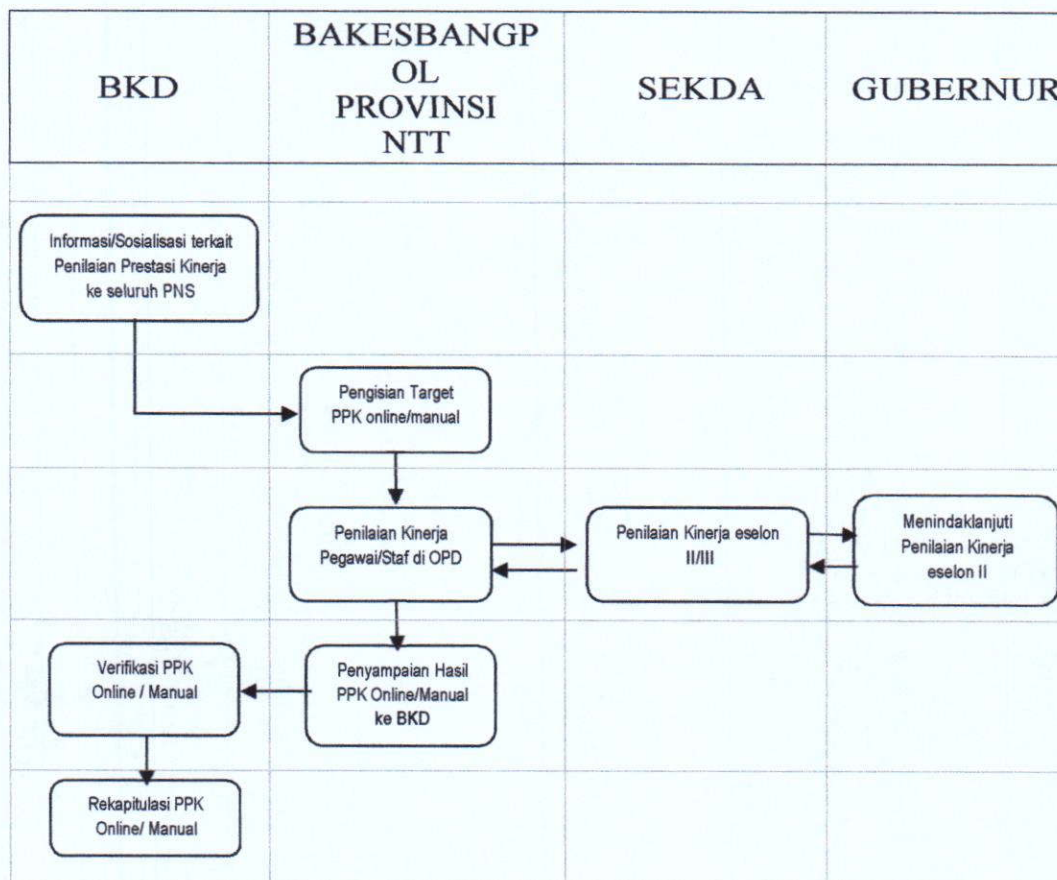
| BKD | BAKESBANGP OL PROVINSI NTT | SEKDA | GUBERNUR |
|---|---|---|---|

Informasi/Sosialisasi terkait Penilaian Prestasi Kinerja ke seluruh PNS

Pengisian Target PPK online/manual

Penilaian Kinerja Pegawai/Staf di OPD

Penilaian Kinerja eselon II/III

Menindaklanjuti Penilaian Kinerja eselon II

Verifikasi PPK Online / Manual

Penyampaian Hasil PPK Online/Manual ke BKD

Rekapitulasi PPK Online/ Manual